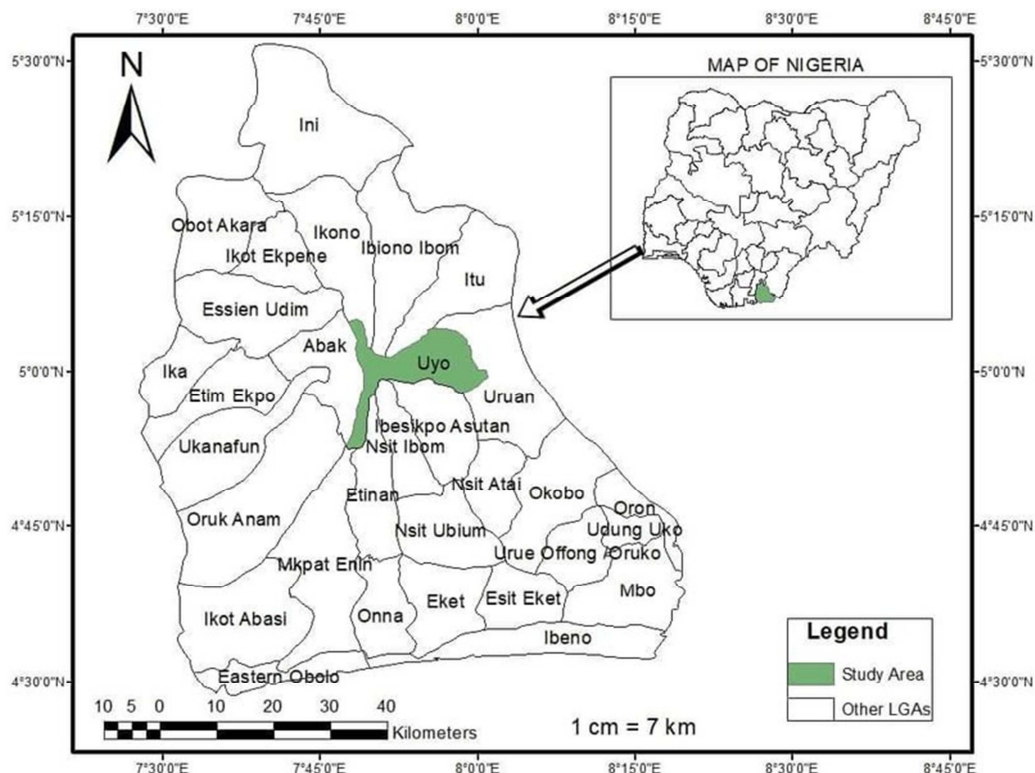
7°30'0"E 7°45'0"E 8°0'0"E 8°15'0"E 8°30'0"E 8°45'0"E

5°30'0"N 5°15'0"N 5°0'0"N 4°45'0"N 4°30'0"N

N

MAP OF NIGERIA

Ini
Obot Akara
Ikono
Ibiono Ibom
Ikot Ekpene
Itu
Essien Udim
Abak
Ika
Uyo
Etim Ekpo
Uruan
Ibesikpo Asutan
Ukanafun
Nsit Ibom
Nsit Atai
Etinan
Okobo
Oron
Oruk Anam
Udung Uko
Nsit Ubium
Oruko
Urue Offong
Mkpat Enin
Mbo
Eket
Esit Eket
Onna
Ikot Abasi
Ibeno
Eastern Obolo

Legend
Study Area
Other LGAs

10 5 0 10 20 30 40
Kilometers

1 cm = 7 km

5°30'0"N 5°15'0"N 5°0'0"N 4°45'0"N 4°30'0"N

7°30'0"E 7°45'0"E 8°0'0"E 8°15'0"E 8°30'0"E 8°45'0"E